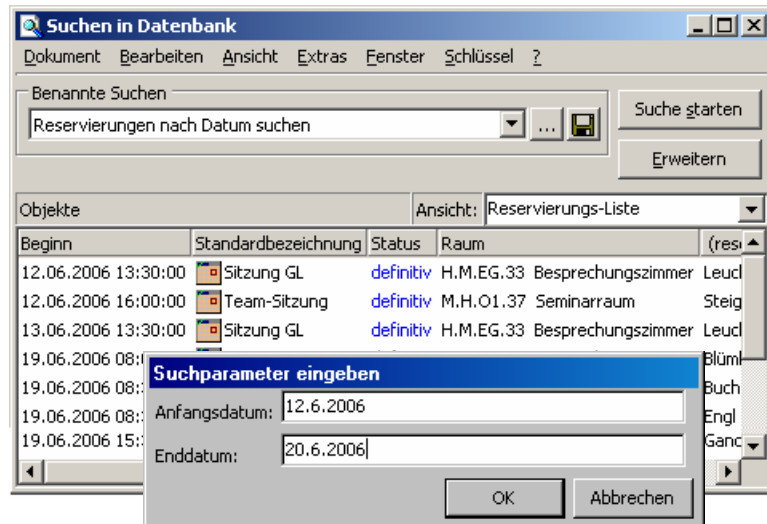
Suchen in Datenbank

Dokument Bearbeiten Ansicht Extras Fenster Schlüssel ?

Benannte Suchen

Reservierungen nach Datum suchen

Suche starten

Erweitern

Objekte

Ansicht: Reservierungs-Liste

| Beginn | Standardbezeichnung | Status | Raum | (rese |
|---|---|---|---|---|
| 12.06.2006 13:30:00 | Sitzung GL | definitiv | H.M.EG.33 Besprechungszimmer | Leucl |
| 12.06.2006 16:00:00 | Team-Sitzung | definitiv | M.H.O1.37 Seminarraum | Steig |
| 13.06.2006 13:30:00 | Sitzung GL | definitiv | H.M.EG.33 Besprechungszimmer | Leucl |
| 19.06.2006 08:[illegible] | | | | Blüml |
| 19.06.2006 08:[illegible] | | | | Buch |
| 19.06.2006 08:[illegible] | | | | Engl |
| 19.06.2006 15:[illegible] | | | | Ganc |

Suchparameter eingeben

Anfangsdatum: 12.6.2006

Enddatum: 20.6.2006

OK

Abbrechen